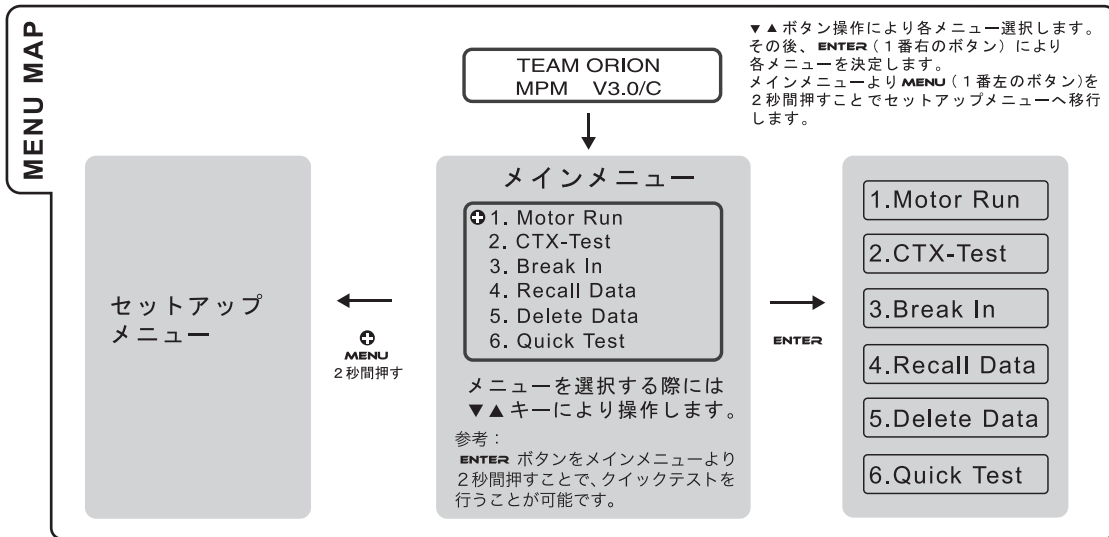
MENU MAP

TEAM ORION
MPM V3.0/C

▼▲ボタン操作により各メニュー選択します。その後、ENTER（１番右のボタン）により各メニューを決定します。
メインメニューよりMENU（１番左のボタン)を２秒間押すことでセットアップメニューへ移行します。

セットアップメニュー

MENU
２秒間押す

メインメニュー

1. Motor Run
2. CTX-Test
3. Break In
4. Recall Data
5. Delete Data
6. Quick Test

メニューを選択する際には▼▲キーにより操作します。

参考：
ENTER ボタンをメインメニューより２秒間押すことで、クイックテストを行うことが可能です。

ENTER

1.Motor Run
2.CTX-Test
3.Break In
4.Recall Data
5.Delete Data
6.Quick Test